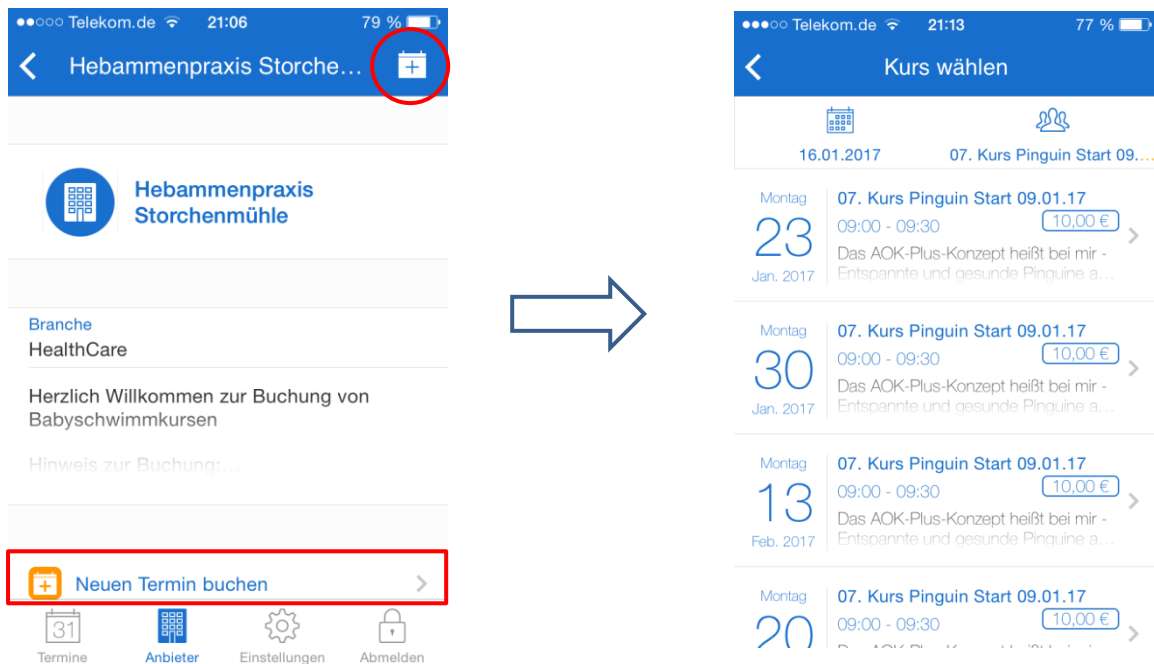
●●○○○ Telekom.de 21:06 79 %

Hebammenpraxis Storche…

Hebammenpraxis Storchenmühle

Branche
HealthCare

Herzlich Willkommen zur Buchung von Babyschwimmkursen

Hinweis zur Buchung:…

Neuen Termin buchen

31
Termine
Anbieter
Einstellungen
Abmelden

●●●○○ Telekom.de 21:13 77 %

Kurs wählen

16.01.2017
07. Kurs Pinguin Start 09.…

Montag
23
Jan. 2017
07. Kurs Pinguin Start 09.01.17
09:00 - 09:30
10,00 €
Das AOK-Plus-Konzept heißt bei mir - Entspannte und gesunde Pinguine a…

Montag
30
Jan. 2017
07. Kurs Pinguin Start 09.01.17
09:00 - 09:30
10,00 €
Das AOK-Plus-Konzept heißt bei mir - Entspannte und gesunde Pinguine a…

Montag
13
Feb. 2017
07. Kurs Pinguin Start 09.01.17
09:00 - 09:30
10,00 €
Das AOK-Plus-Konzept heißt bei mir - Entspannte und gesunde Pinguine a…

Montag
20
07. Kurs Pinguin Start 09.01.17
09:00 - 09:30
10,00 €
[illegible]